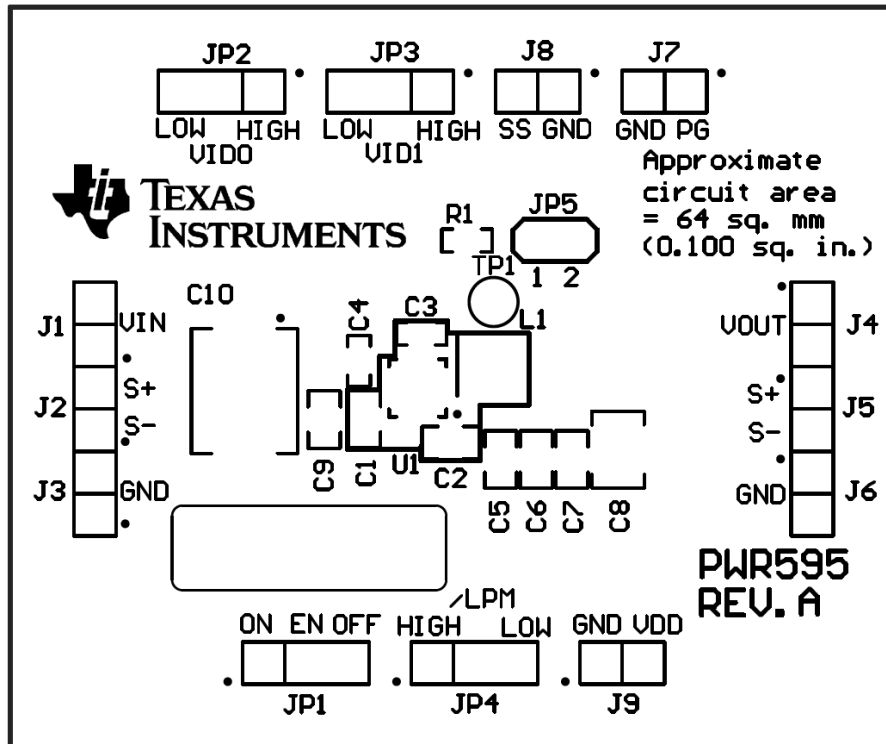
JP2
LOW HIGH
VID0

JP3
LOW HIGH
VID1

J8
SS GND

J7
GND PG

Approximate circuit area = 64 sq. mm (0.100 sq. in.)

TEXAS INSTRUMENTS

R1

JP5
1 2

TP1

C10

J1 VIN
S+
J2
S-
J3 GND

C4
C3
L1
C9
C1
U1
C2
C5
C6
C7
C8

VOUT J4
S+
J5
S-
GND J6

PWR595
REV. A

/LPM

ON EN OFF
JP1

HIGH LOW
JP4

GND VDD
J9